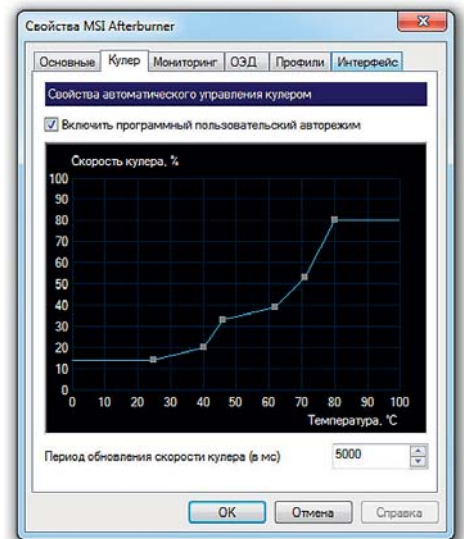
Свойства MSI Afterburner

Основные | Кулер | Мониторинг | ОЭД | Профили | Интерфейс

Свойства автоматического управления кулером

Включить программный пользовательский авторежим

Скорость кулера, %

100
90
80
70
60
50
40
30
20
10
0

0 10 20 30 40 50 60 70 80 90 100

Температура, °С

Период обновления скорости кулера (в мс) 5000

OK | Отмена | Справка